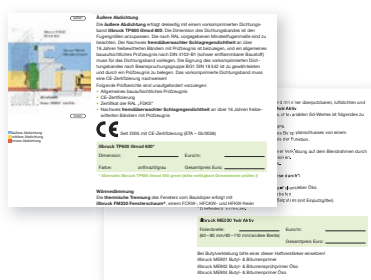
Äußere Abdichtung

Die äußere Abdichtung erfolgt dieseitig mit einem vorkomprimierten Dichtungsband illbruck TP600 illmod 600. Die Dimension des Dichtungsbandes ist den Fugengrößen anzupassen. Die nach RAL vorgegebenen Mindestfugenmaße sind zu beachten. Der Nachweis fremdüberwachter Schlagregendichtheit an über 16 Jahren freibewitterten Bändern mit Prüfzeugnis ist beizulegen, um ein allgemeines bauaufsichtliches Prüfzeugnis nach DIN 4102-B1 (schwer entflammbarer Baustoff) muss für das Dichtungsband vorliegen. Die Eignung des vorkomprimierten Dichtungsbandes nach Beanspruchungsgruppe BG1 DIN 18542 ist zu gewährleisten und durch ein Prüfzeugnis zu belegen. Das vorkomprimierte Dichtungsband muss eine CE-Zertifizierung nachweisen!

Folgende Prüfberichte sind unaufgefordert vorzulegen:
• Allgemeines bauaufsichtliches Prüfzeugnis
• CE-Zertifizierung
• Zertifikat der RAL „FDKS"
• Nachweis fremdüberwachter Schlagregendichtheit an über 16 Jahre freibewitterten Bändern mit Prüfzeugnis

CE Seit 2005 mit CE-Zertifizierung (ETA – 05/0058)

| illbruck TP600 illmod 600* | |
|---|---|
| Dimension: | Euro/m: |
| Farbe: anthrazit/grau | Gesamtpreis Euro: |

* Weitere illbruck TP600 illmod 600 (grau) bitte verfügbaren Dimensionen prüfen 2

Wärmedämmung

Die thermische Trennung des Fensters vom Baukörper erfolgt mit illbruck FM330 Fensterschaum*, einem FCKW-, HFCKW- und HFKW-freien

Äußere Abdichtung
Mittlere Abdichtung
Innere Abdichtung

illbruck ME500 Vent Aktiv

| Foliendicke: | Euro/m: |
|---|---|
| (60–80 mm/80–110 mm) breite Bänder | Gesamtpreis Euro: |

Bei Butylverklebung bitte einer dieser Haftvermittler einsetzen!
illbruck ME902 Butyl- & Bitumenprimer Öko
illbruck ME901 Butyl- & Bitumenprimer